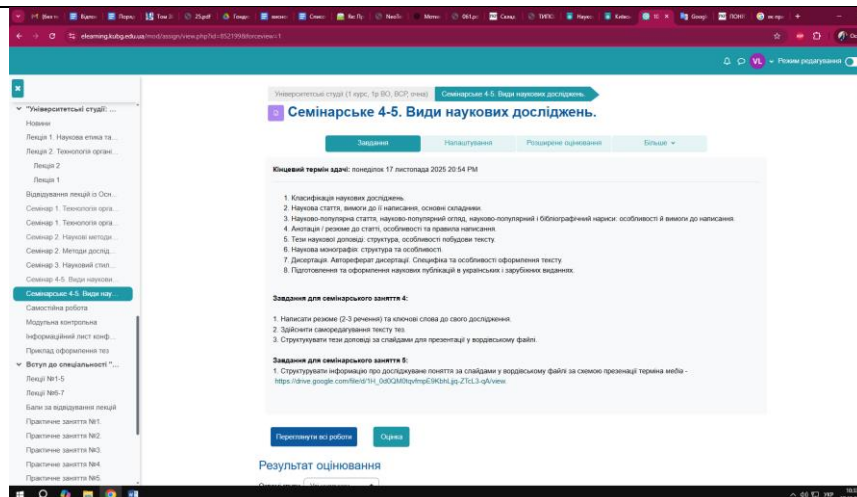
elearning.kubg.edu.ua/mod/assign/view.php?id=852199&forceview=1

Режим редагування

"Університетські студії: ...
Новини
Лекція 1. Наукова етика та...
Лекція 2. Технологія органі...
Лекція 2
Лекція 1
Відпрацювання лекцій із Осн...
Семінар 1. Технологія орга...
Семінар 1. Технологія орга...
Семінар 2. Наукові методи...
Семінар 2. Методи дослід...
Семінар 3. Науковий стил...
Семінар 4-5. Види наукови...
Семінарське 4-5. Види нау...
Самостійна робота
Модульна контрольна
Інформаційний лист конф...
Приклад оформлення тез
Вступ до спеціальності "...
Лекції №1-5
Лекції №6-7
Бали за відвідування лекцій
Практичне заняття №1
Практичне заняття №2
Практичне заняття №3
Практичне заняття №4
Практичне заняття №5

Університетські студії (1 курс, 1р ВО, ВСР, очна) Семінарське 4-5. Види наукових дослідженъ

Семінарське 4-5. Види наукових досліджень.

Завдання Налаштування Розширене оцінювання Більше

Кінцевий термін здачі: понеділок 17 листопада 2025 20:54 PM

1. Класифікація наукових досліджень.
2. Наукова стаття, вимоги до її написання, основні складники.
3. Науково-популярна стаття, науково-популярний огляд, науково-популярний і бібліографічний нариси: особливості й вимоги до написання.
4. Анотація / резюме до статті, особливості та правила написання.
5. Тези наукової доповіді: структура, особливості побудови тексту.
6. Наукова монографія: структура та особливості.
7. Дисертація. Автореферат дисертації. Специфіка та особливості оформлення тексту.
8. Підготовлення та оформлення наукових публікацій в українських і зарубіжних виданнях.

Завдання для семінарського заняття 4:

1. Написати резюме (2-3 речення) та ключові слова до свого дослідження.
2. Здійснити саморедагування тексту тез.
3. Структурувати тези доповіді за слайдами для презентації у вордівському файлі.

Завдання для семінарського заняття 5:
1. Структурувати інформацію про досліджуване поняття за слайдами у вордівському файлі за схемою презентації терміна медіа - https://drive.google.com/file/d/1H_0d0QM0tqvfmpE9KbhLjjq-ZTcL3-qA/view.

Переглянути всі роботи Оцінка

Результат оцінювання